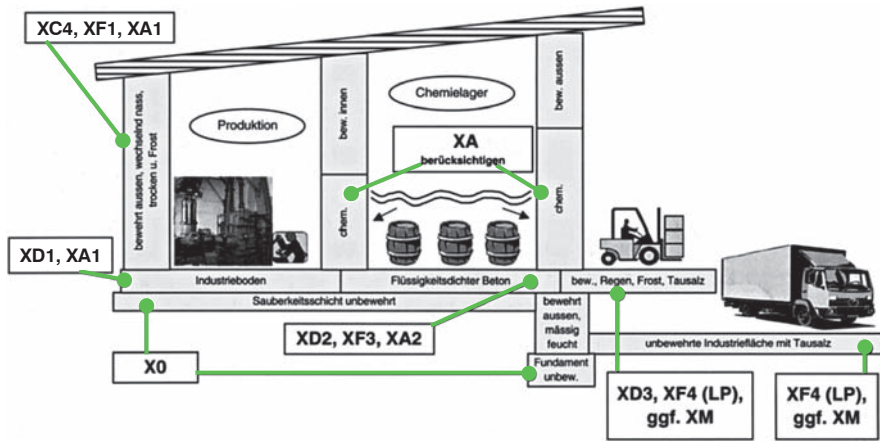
XC4, XF1, XA1

bewehrt aussen, wechselnd nass, trocken u. Frost

Produktion

bew. innen

Chemielager

bew. aussen

XA
berücksichtigen

chem.

chem.

chem.

XD1, XA1

Industrieboden

Flüssigkeitsdichter Beton

bew., Regen, Frost, Tausalz

Sauberkeitsschicht unbewehrt

bewehrt aussen, mässig feucht

XD2, XF3, XA2

unbewehrte Industriefläche mit Tausalz

X0

Fundament unbew.

XD3, XF4 (LP), ggf. XM

XF4 (LP), ggf. XM